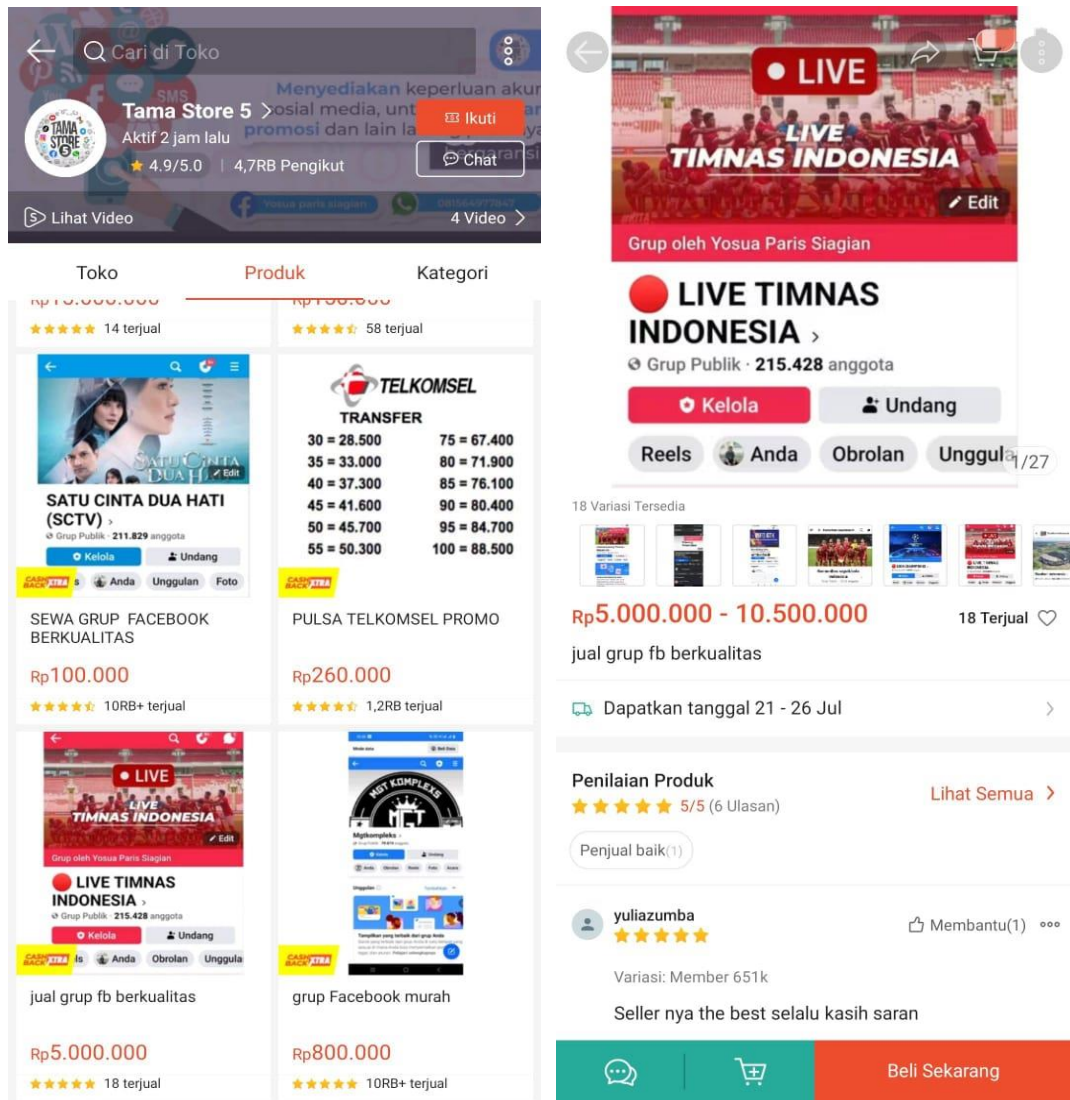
Cari di Toko

Menyediakan keperluan akun sosial media, untuk promosi dan lain la

Tama Store 5
Aktif 2 jam lalu
4.9/5.0 | 4,7RB Pengikut
Ikuti
Chat

Lihat Video
4 Video

Yosua paris siagian

Toko | Produk | Kategori

14 terjual
58 terjual

SATU CINTA DUA HATI (SCTV)
Grup Publik · 211.829 anggota
Kelola
Undang
Anda Unggulan Foto
Edit

CASH BACK XTRA

SEWA GRUP FACEBOOK BERKUALITAS
Rp100.000
10RB+ terjual

TELKOMSEL
TRANSFER

| | |
|---|---|
| 30 = 28.500 | 75 = 67.400 |
| 35 = 33.000 | 80 = 71.900 |
| 40 = 37.300 | 85 = 76.100 |
| 45 = 41.600 | 90 = 80.400 |
| 50 = 45.700 | 95 = 84.700 |
| 55 = 50.300 | 100 = 88.500 |

CASH BACK XTRA

PULSA TELKOMSEL PROMO
Rp260.000
1,2RB terjual

LIVE
LIVE TIMNAS INDONESIA
Edit
Grup oleh Yosua Paris Siagian
LIVE TIMNAS INDONESIA
Grup Publik · 215.428 anggota
Kelola
Undang
Anda Obrolan Unggula

CASH BACK XTRA

jual grup fb berkualitas
Rp5.000.000
18 terjual

Mgtkompleks

CASH BACK XTRA

grup Facebook murah
Rp800.000
10RB+ terjual

LIVE
LIVE TIMNAS INDONESIA
Edit
Grup oleh Yosua Paris Siagian
LIVE TIMNAS INDONESIA
Grup Publik · 215.428 anggota
Kelola
Undang
Reels Anda Obrolan Unggula
1/27

18 Variasi Tersedia

Rp5.000.000 - 10.500.000
18 Terjual
jual grup fb berkualitas

Dapatkan tanggal 21 - 26 Jul

Penilaian Produk
5/5 (6 Ulasan)
Lihat Semua

Penjual baik(1)

yuliazumba
Membantu(1)
Variasi: Member 651k
Seller nya the best selalu kasih saran

Beli Sekarang